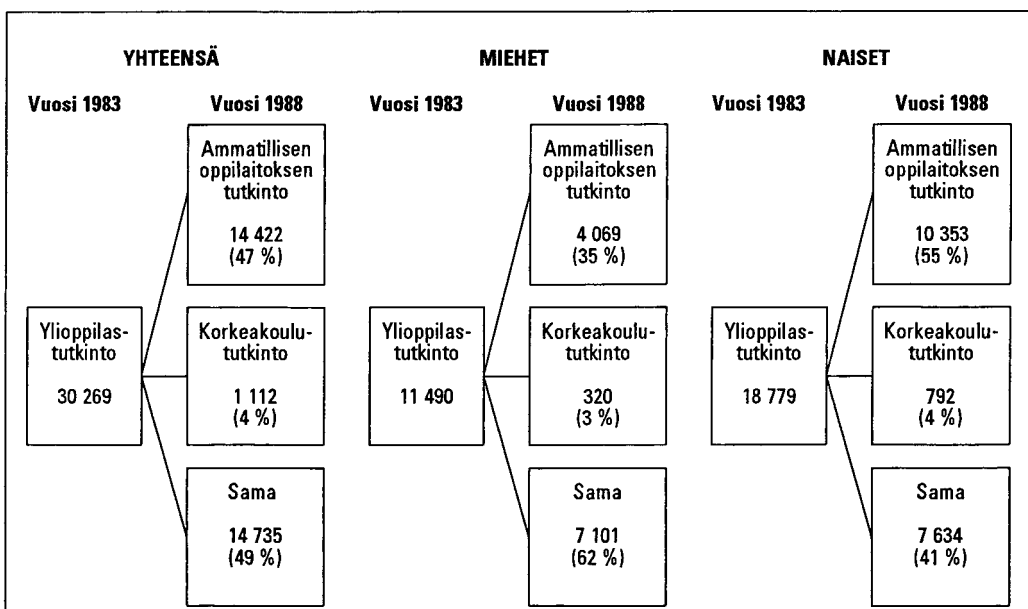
YHTEENSÄ

Vuosi 1983

Vuosi 1988

Ylioppilastutkinto

30 269

Ammatillisen oppilaitoksen tutkinto

14 422
(47 %)

Korkeakoulututkinto

1 112
(4 %)

Sama

14 735
(49 %)

MIEHET

Vuosi 1983

Vuosi 1988

Ylioppilastutkinto

11 490

Ammatillisen oppilaitoksen tutkinto

4 069
(35 %)

Korkeakoulututkinto

320
(3 %)

Sama

7 101
(62 %)

NAISET

Vuosi 1983

Vuosi 1988

Ylioppilastutkinto

18 779

Ammatillisen oppilaitoksen tutkinto

10 353
(55 %)

Korkeakoulututkinto

792
(4 %)

Sama

7 634
(41 %)